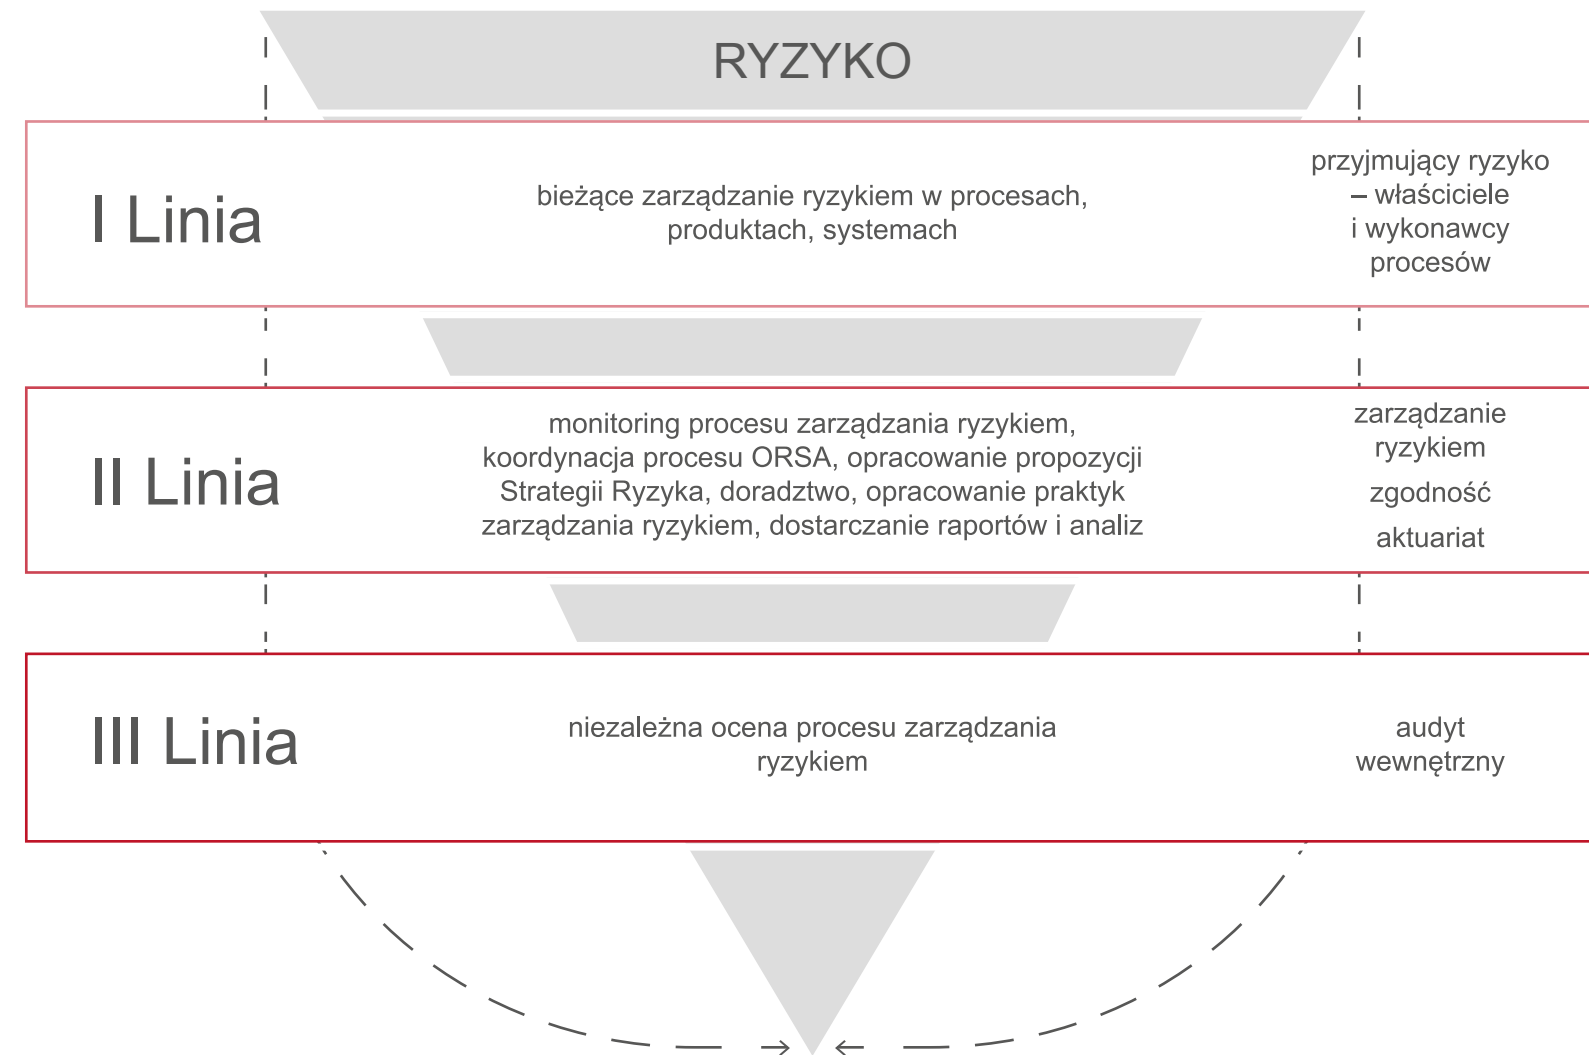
RYZYKO

I Linia

bieżące zarządzanie ryzykiem w procesach, produktach, systemach

przyjmujący ryzyko – właściciele i wykonawcy procesów

II Linia

monitoring procesu zarządzania ryzykiem, koordynacja procesu ORSA, opracowanie propozycji Strategii Ryzyka, doradztwo, opracowanie praktyk zarządzania ryzykiem, dostarczanie raportów i analiz

zarządzanie ryzykiem

zgodność

aktuariat

III Linia

niezależna ocena procesu zarządzania ryzykiem

audyt wewnętrzny